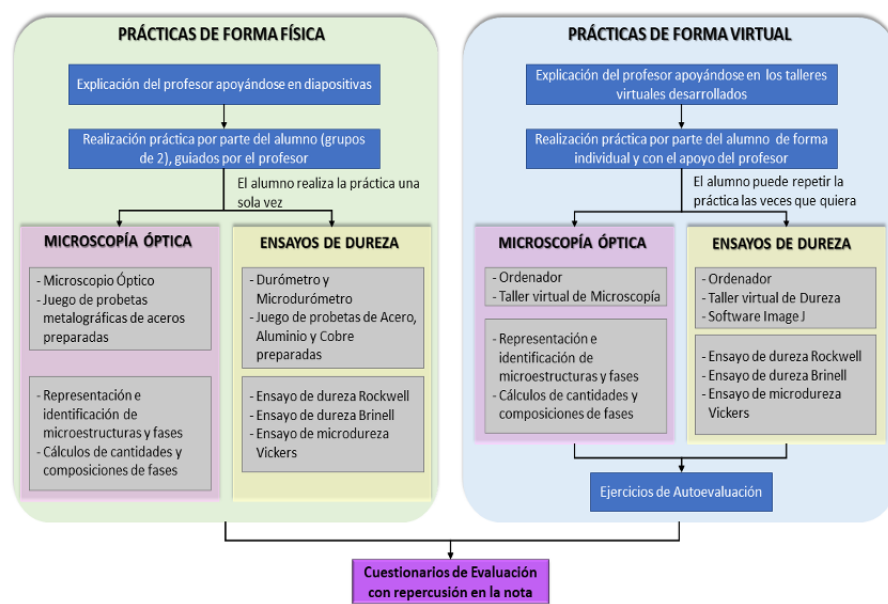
PRÁCTICAS DE FORMA FÍSICA

Explicación del profesor apoyándose en diapositivas

Realización práctica por parte del alumno (grupos de 2), guiados por el profesor

El alumno realiza la práctica una sola vez

MICROSCOPÍA ÓPTICA

- Microscopio Óptico
- Juego de probetas metalográficas de aceros preparadas

- Representación e identificación de microestructuras y fases
- Cálculos de cantidades y composiciones de fases

ENSAYOS DE DUREZA

- Durómetro y Microdurómetro
- Juego de probetas de Acero, Aluminio y Cobre preparadas

- Ensayo de dureza Rockwell
- Ensayo de dureza Brinell
- Ensayo de microdureza Vickers

PRÁCTICAS DE FORMA VIRTUAL

Explicación del profesor apoyándose en los talleres virtuales desarrollados

Realización práctica por parte del alumno de forma individual y con el apoyo del profesor

El alumno puede repetir la práctica las veces que quiera

MICROSCOPÍA ÓPTICA

- Ordenador
- Taller virtual de Microscopía

- Representación e identificación de microestructuras y fases
- Cálculos de cantidades y composiciones de fases

ENSAYOS DE DUREZA

- Ordenador
- Taller virtual de Dureza
- Software Image J

- Ensayo de dureza Rockwell
- Ensayo de dureza Brinell
- Ensayo de microdureza Vickers

Ejercicios de Autoevaluación

Cuestionarios de Evaluación con repercusión en la nota